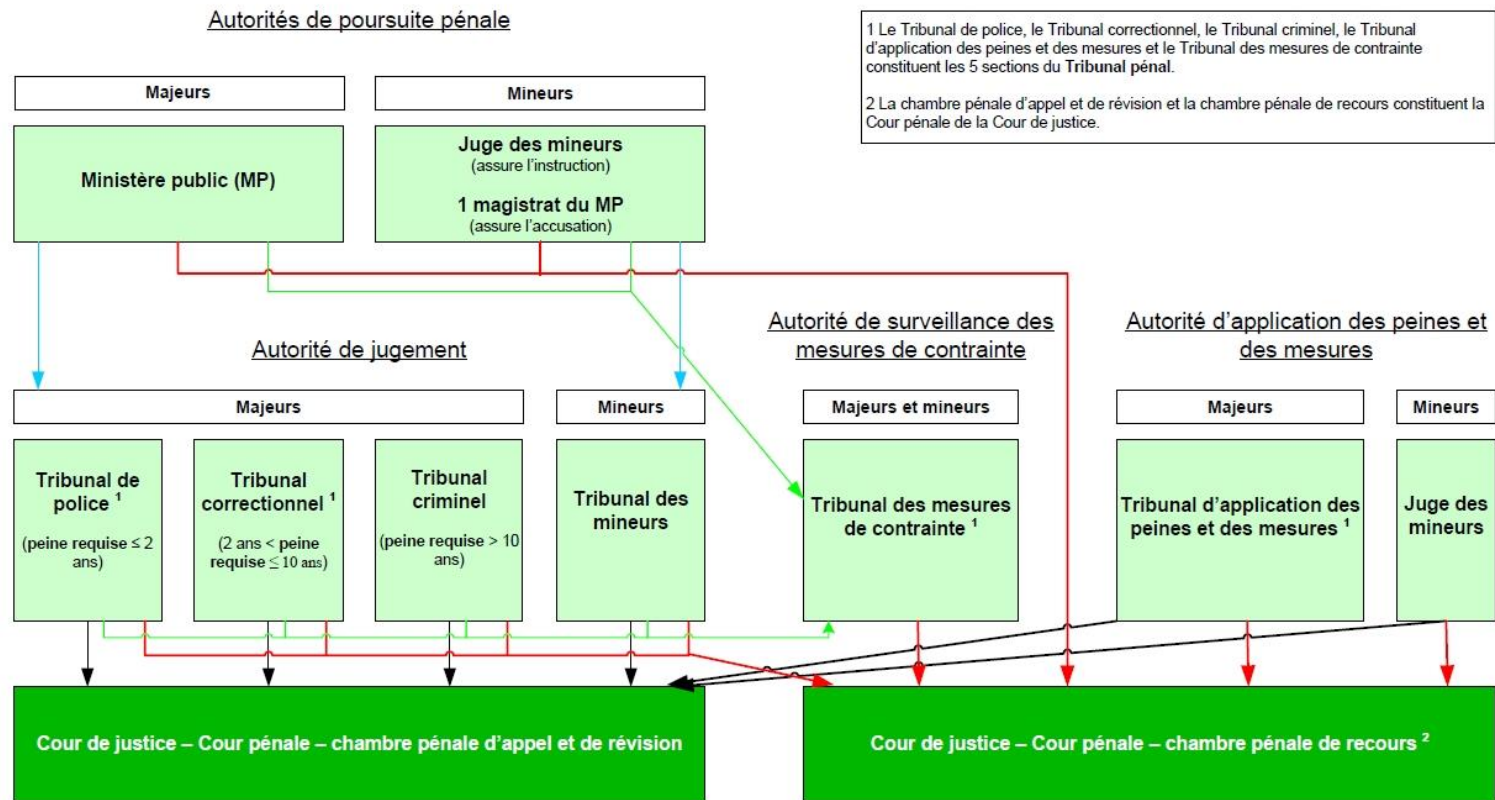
Autorités de poursuite pénale

1 Le Tribunal de police, le Tribunal correctionnel, le Tribunal criminel, le Tribunal d'application des peines et des mesures et le Tribunal des mesures de contrainte constituent les 5 sections du **Tribunal pénal**.

2 La chambre pénale d'appel et de révision et la chambre pénale de recours constituent la Cour pénale de la Cour de justice.

Majeurs

Ministère public (MP)

Mineurs

Juge des mineurs
(assure l'instruction)

1 magistrat du MP
(assure l'accusation)

Autorité de jugement

Majeurs

Tribunal de police $^1$
(peine requise ≤ 2 ans)

Tribunal correctionnel $^1$
(2 ans < peine requise ≤ 10 ans)

Tribunal criminel
(peine requise > 10 ans)

Mineurs

Tribunal des mineurs

Autorité de surveillance des mesures de contrainte

Majeurs et mineurs

Tribunal des mesures de contrainte $^1$

Autorité d'application des peines et des mesures

Majeurs

Tribunal d'application des peines et des mesures $^1$

Mineurs

Juge des mineurs

Cour de justice – Cour pénale – chambre pénale d'appel et de révision

Cour de justice – Cour pénale – chambre pénale de recours $^2$